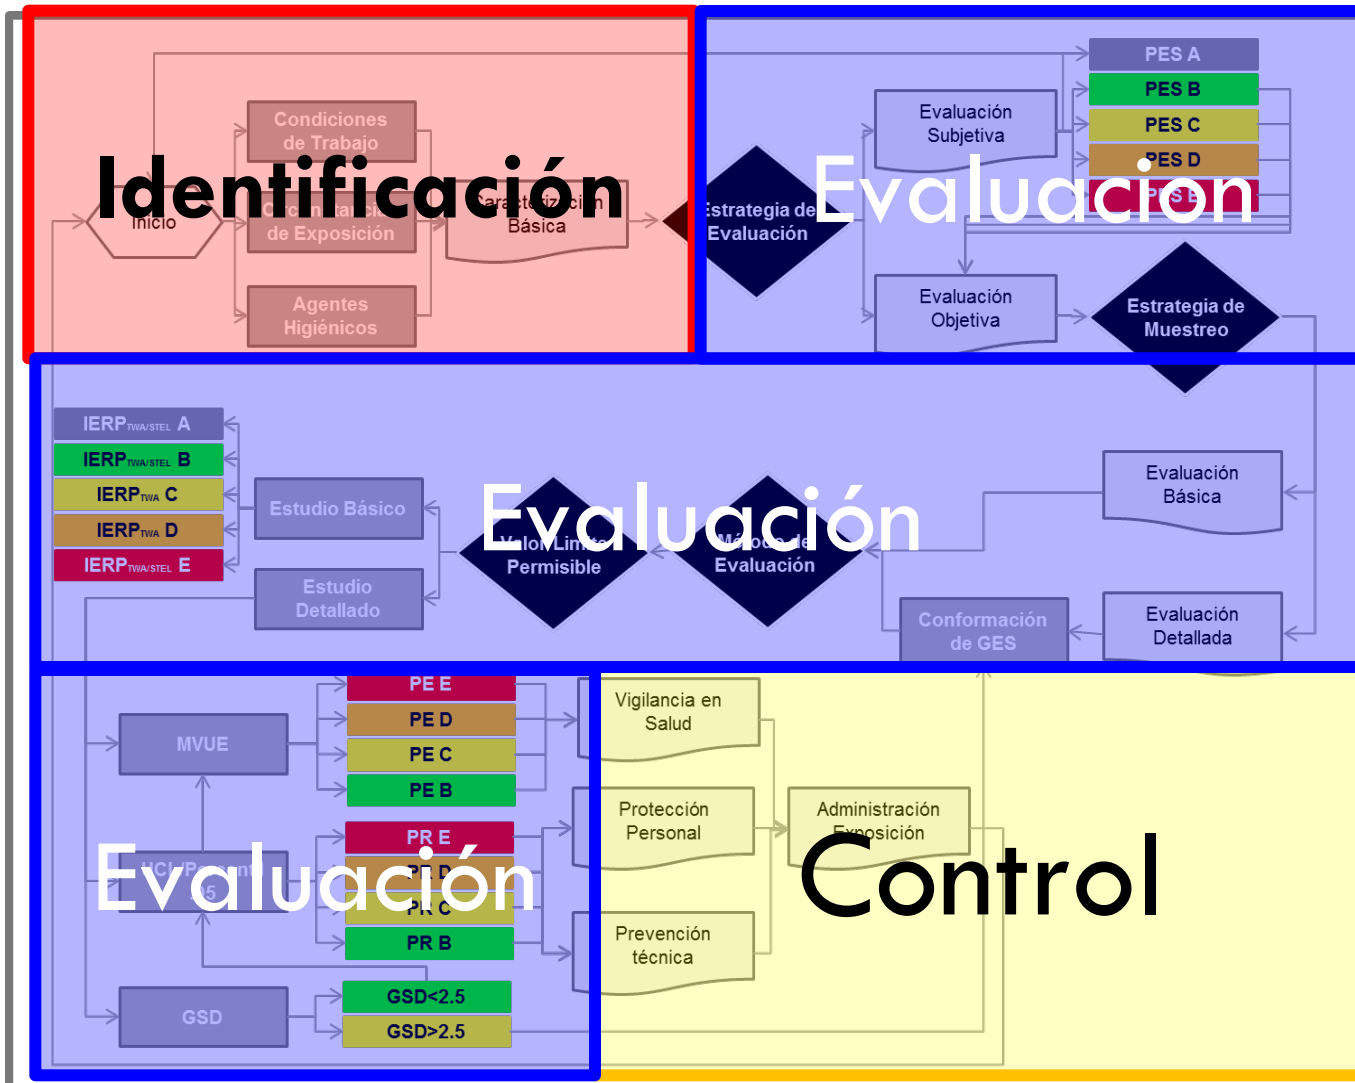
Identificación

Condiciones de Trabajo

Inicio

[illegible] de Exposición

Caracterización Básica

Agentes Higiénicos

Evaluación

PES A
PES B
PES C
PES D
PES E

Evaluación Subjetiva

Estrategia de Evaluación

Evaluación Objetiva

Estrategia de Muestreo

Evaluación

IERP$_{TWA/STEL}$ A
IERP$_{TWA/STEL}$ B
IERP$_{TWA}$ C
IERP$_{TWA}$ D
IERP$_{TWA/STEL}$ E

Estudio Básico

Estudio Detallado

Valor Límite Permisible

Método de Evaluación

Evaluación Básica

Conformación de GES

Evaluación Detallada

Evaluación

MVUE

PE E
PE D
PE C
PE B

HCL/Percentil 95

PR E
PR D
PR C
PR B

GSD

GSD<2.5
GSD>2.5

Control

Vigilancia en Salud

Protección Personal

Administración Exposición

Prevención técnica